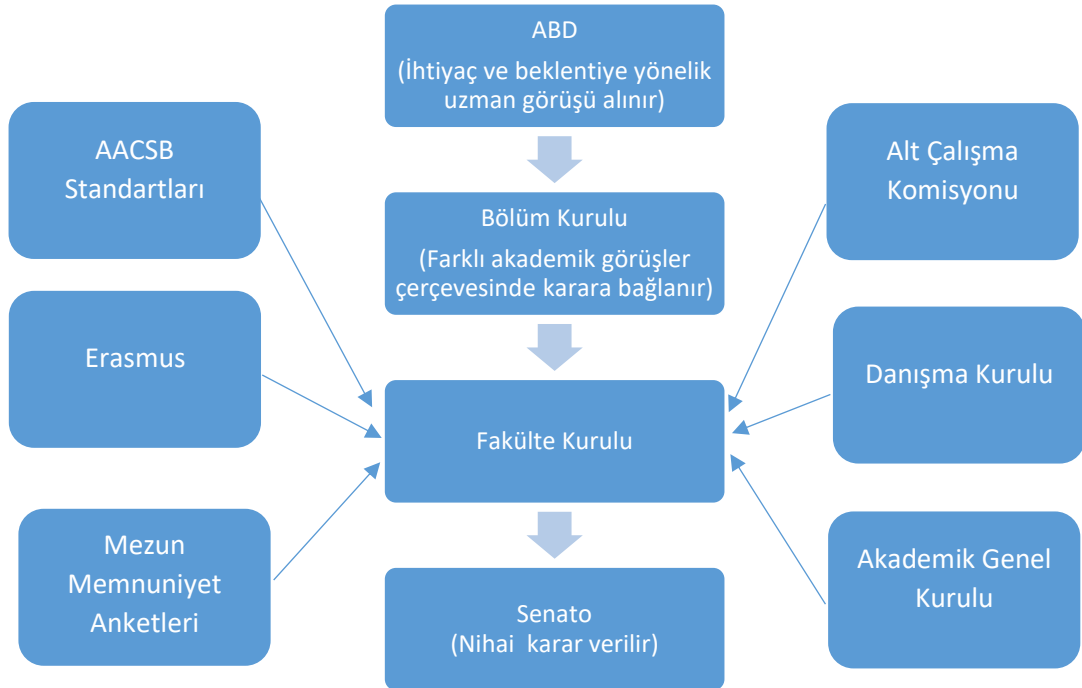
ABD
(İhtiyaç ve beklentiye yönelik uzman görüşü alınır)

AACSB Standartları

Alt Çalışma Komisyonu

Bölüm Kurulu
(Farklı akademik görüşler çerçevesinde karara bağlanır)

Erasmus

Danışma Kurulu

Fakülte Kurulu

Mezun Memnuniyet Anketleri

Akademik Genel Kurulu

Senato
(Nihai karar verilir)